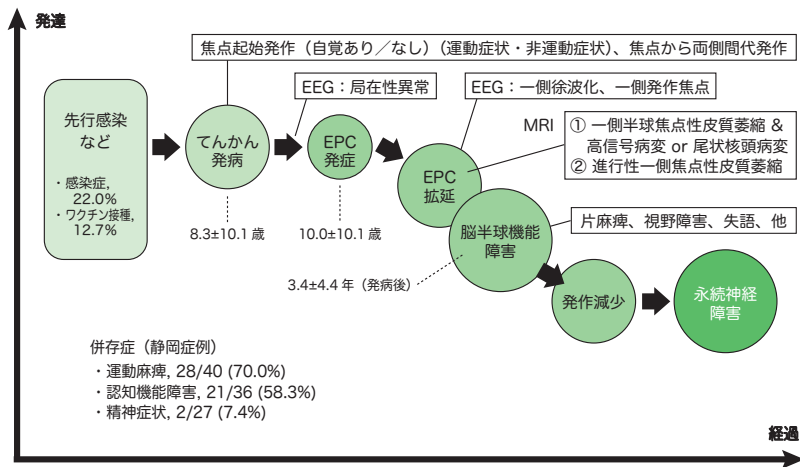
発達

焦点起始発作（自覚あり／なし）（運動症状・非運動症状）、焦点から両側間代発作

EEG：局在性異常

EEG：一側徐波化、一側発作焦点

MRI ① 一側半球焦点性皮質萎縮 & 高信号病変 or 尾状核頭病変
② 進行性一側焦点性皮質萎縮

先行感染など

・感染症, 22.0%
・ワクチン接種, 12.7%

てんかん発病

8.3±10.1 歳

EPC 発症

10.0±10.1 歳

EPC 拡延

脳半球機能障害

片麻痺、視野障害、失語、他

3.4±4.4 年（発病後）

発作減少

永続神経障害

併存症（静岡症例）
・運動麻痺, 28/40 (70.0%)
・認知機能障害, 21/36 (58.3%)
・精神症状, 2/27 (7.4%)

経過